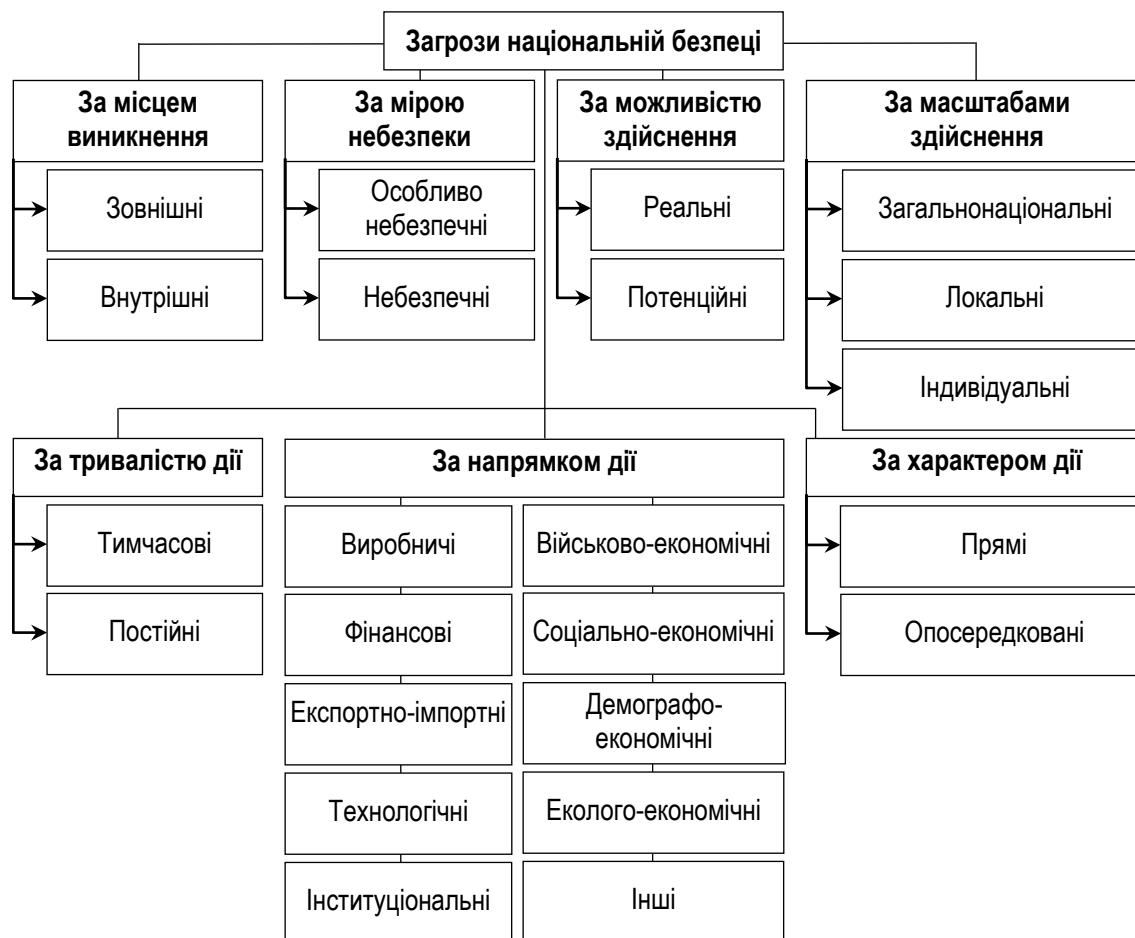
Загрози національній безпеці

За місцем виникнення
Зовнішні
Внутрішні

За мірою небезпеки
Особливо небезпечні
Небезпечні

За можливістю здійснення
Реальні
Потенційні

За масштабами здійснення
Загальнонаціональні
Локальні
Індивідуальні

За тривалістю дії
Тимчасові
Постійні

За напрямком дії
Виробничі
Фінансові
Експортно-імпортні
Технологічні
Інституціональні
Військово-економічні
Соціально-економічні
Демографо-економічні
Еколого-економічні
Інші

За характером дії
Прямі
Опосередковані